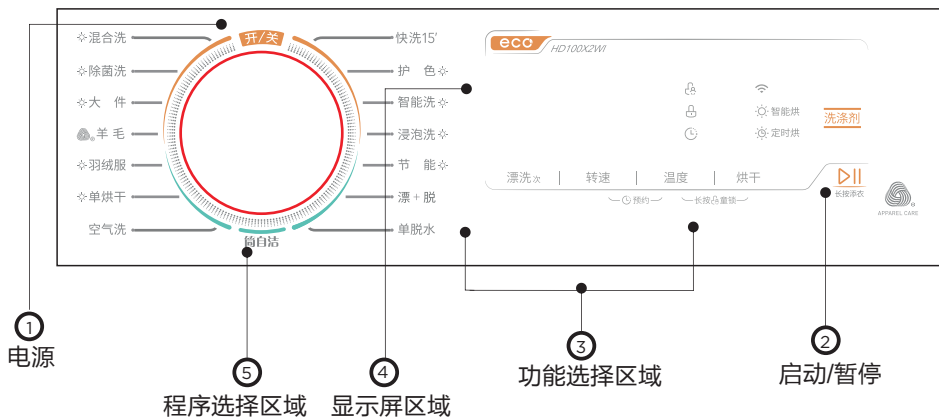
开/关

✧混合洗
✧除菌洗
✧大 件
羊 毛
✧羽绒服
✧单烘干
空气洗

快洗15′
护 色✧
智能洗✧
浸泡洗✧
节 能✧
漂+脱
单脱水

筒自洁

eco HD100X2WI

智能烘
定时烘
洗涤剂

漂洗次 | 转速 | 温度 | 烘干
预约 长按童锁

长按添衣

APPAREL CARE

1
电源

2
启动/暂停

3
功能选择区域

4
显示屏区域

5
程序选择区域